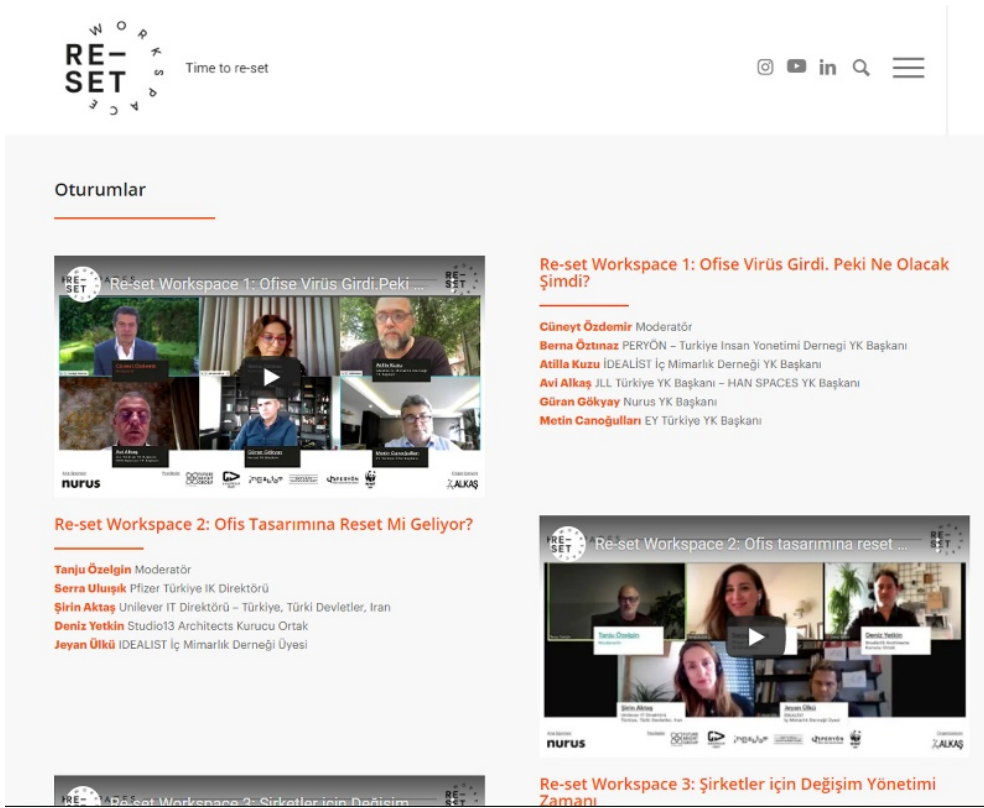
RE–SET WORKSPACE

Time to re-set

Oturumlar

RE-SET Re-set Workspace 1: Ofise Virüs Girdi.Peki ...

nurus ALKAŞ

Re-set Workspace 1: Ofise Virüs Girdi. Peki Ne Olacak Şimdi?

Cüneyt Özdemir Moderatör
Berna Öztınaz PERYÖN – Turkiye Insan Yonetimi Dernegi YK Başkanı
Atilla Kuzu İDEALİST İç Mimarlık Derneği YK Başkanı
Avi Alkaş JLL Türkiye YK Başkanı – HAN SPACES YK Başkanı
Güran Gökyay Nurus YK Başkanı
Metin Canoğulları EY Türkiye YK Başkanı

Re-set Workspace 2: Ofis Tasarımına Reset Mi Geliyor?

Tanju Özelgin Moderatör
Serra Uluışık Pfizer Türkiye IK Direktörü
Şirin Aktaş Unilever IT Direktörü – Türkiye, Türki Devletler, Iran
Deniz Yetkin Studio13 Architects Kurucu Ortak
Jeyan Ülkü IDEALIST İç Mimarlık Derneği Üyesi

RE-SET Re-set Workspace 2: Ofis tasarımına reset ...

Tanju Özelgin Moderatör
Deniz Yetkin
Şirin Aktaş
Jeyan Ülkü

nurus ALKAŞ

Re-set Workspace 3: Şirketler için Değişim Yönetimi Zamanı

RE-SET Re-set Workspace 3: Şirketler için Değişim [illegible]